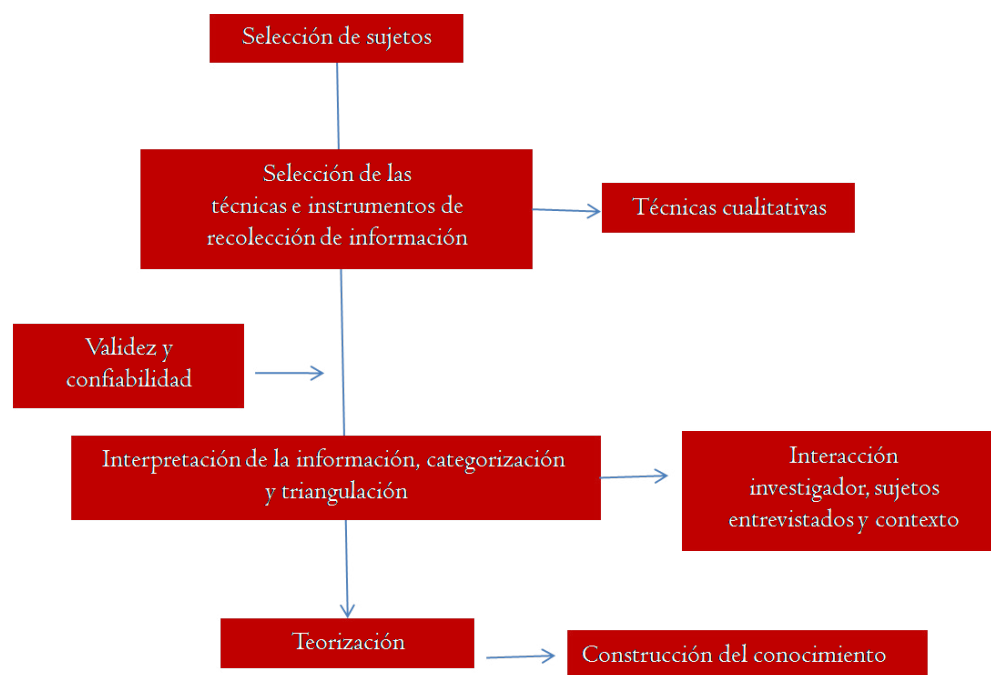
Selección de sujetos

Selección de las técnicas e instrumentos de recolección de información

Técnicas cualitativas

Validez y confiabilidad

Interpretación de la información, categorización y triangulación

Interacción investigador, sujetos entrevistados y contexto

Teorización

Construcción del conocimiento